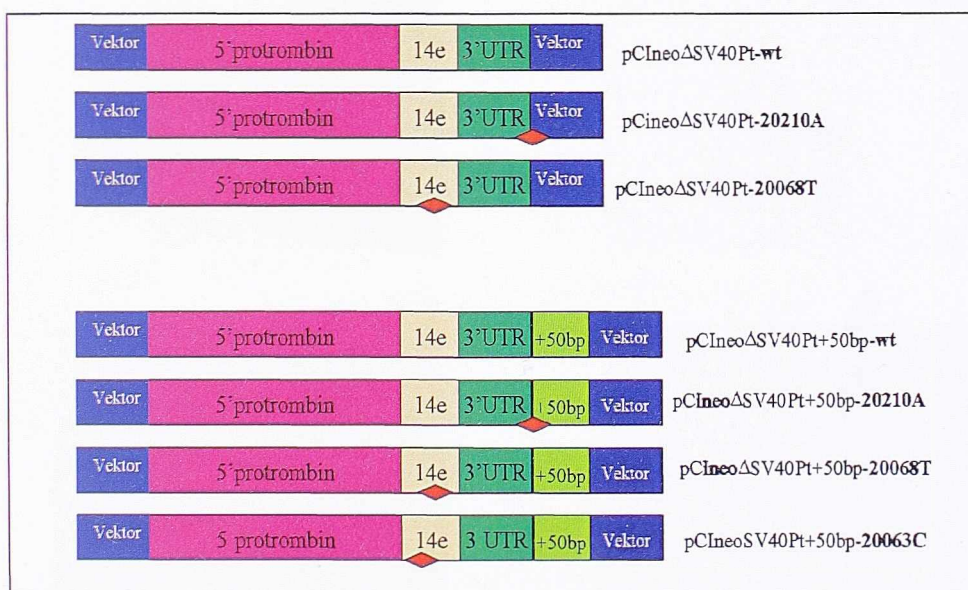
Vektor 5'protrombin 14e 3'UTR Vektor pCIneoΔSV40Pt-**wt**

Vektor 5'protrombin 14e 3'UTR Vektor pCineoΔSV40Pt-**20210A**

Vektor 5'protrombin 14e 3'UTR Vektor pCIneoΔSV40Pt-**20068T**

Vektor 5'protrombin 14e 3'UTR +50bp Vektor pCIneoΔSV40Pt+50bp-**wt**

Vektor 5'protrombin 14e 3'UTR +50bp Vektor pC**Ineo**ΔSV40Pt+50bp-**20210A**

Vektor 5'protrombin 14e 3'UTR +50bp Vektor pC**Ineo**ΔSV40Pt+50bp-**20068T**

Vektor 5 protrombin 14e 3 UTR +50bp Vektor pCIneoSV40Pt+50bp-**20063C**